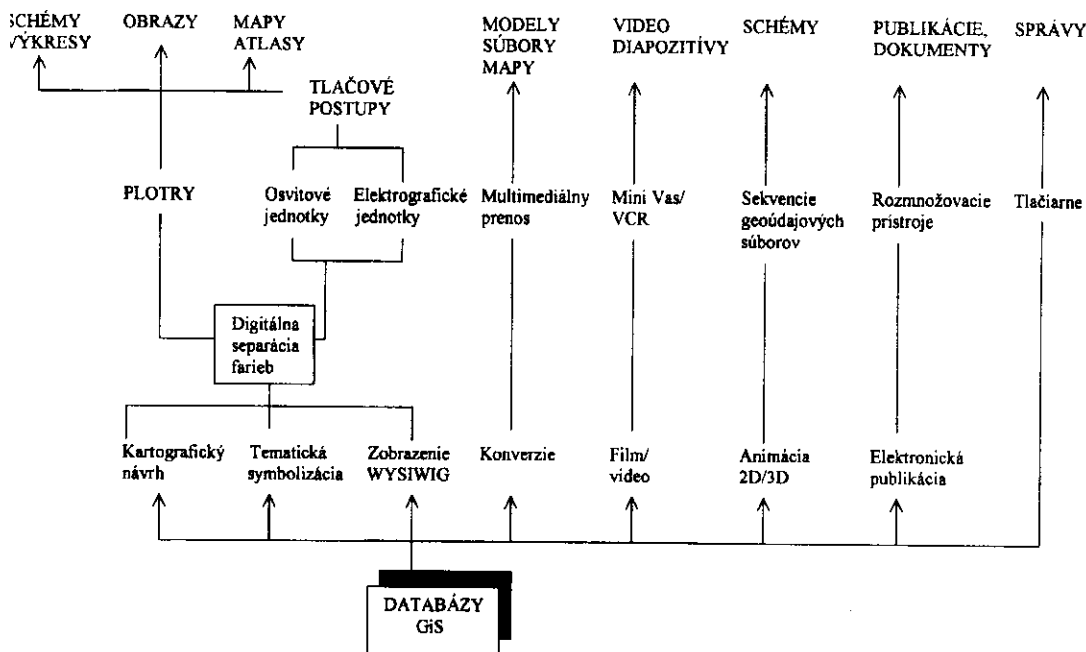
SCHÉMY VÝKRESY
OBRAZY
MAPY ATLASY
MODELY SÚBORY MAPY
VIDEO DIAPOZITÍVY
SCHÉMY
PUBLIKÁCIE, DOKUMENTY
SPRÁVY

TLAČOVÉ POSTUPY

PLOTRY
Osvitové jednotky
Elektrografické jednotky
Multimediálny prenos
Mini Vas/ VCR
Sekvencie geoúdajových súborov
Rozmnožovacie prístroje
Tlačiarne

Digitálna separácia farieb

Kartografický návrh
Tematická symbolizácia
Zobrazenie WYSIWIG
Konverzie
Film/ video
Animácia 2D/3D
Elektronická publikácia

DATABÁZY GiS